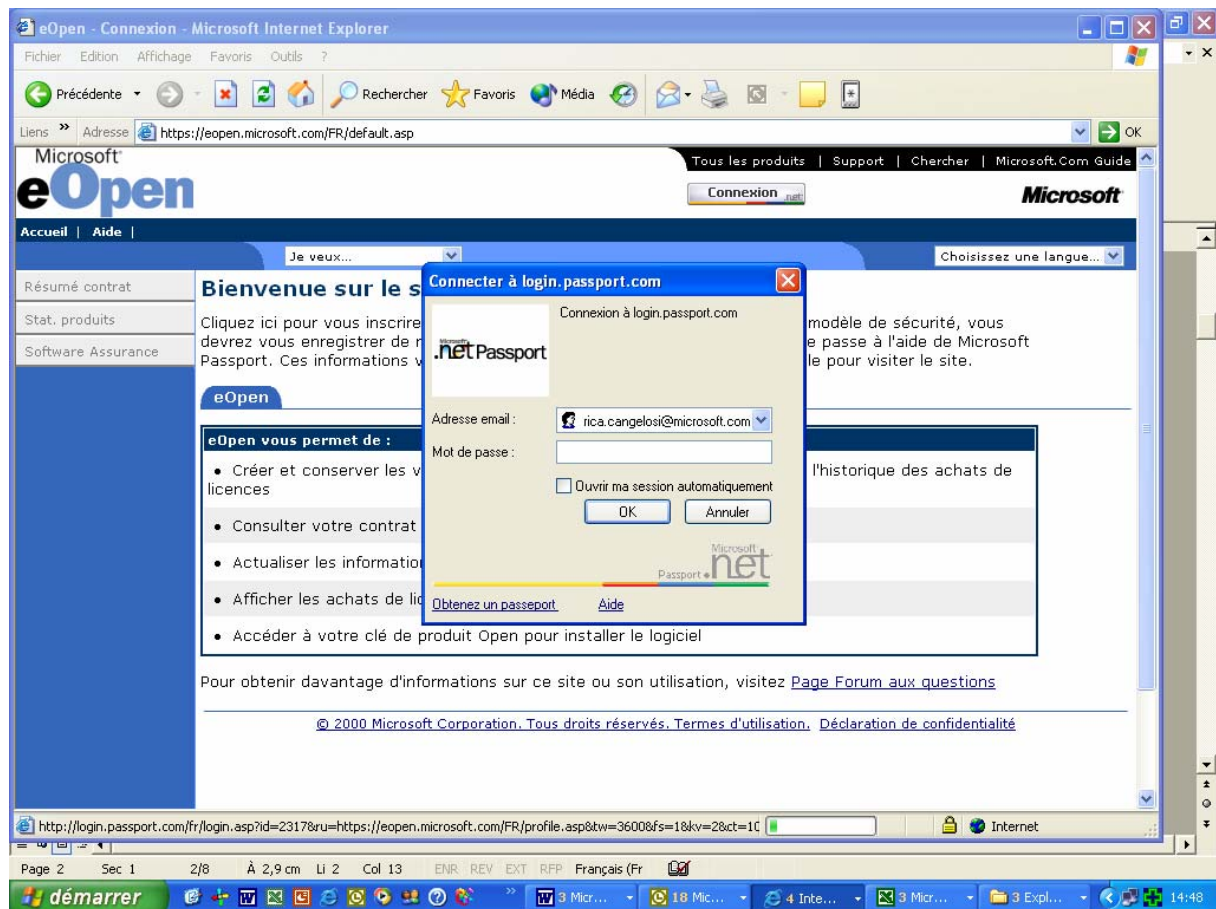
eOpen - Connexion - Microsoft Internet Explorer

Fichier Edition Affichage Favoris Outils ?

Précédente Rechercher Favoris Média

Liens » Adresse https://eopen.microsoft.com/FR/default.asp OK

Microsoft eOpen

Tous les produits | Support | Chercher | Microsoft.Com Guide

Connexion .net

Microsoft

Accueil | Aide |

Je veux...

Choisissez une langue...

Résumé contrat
Stat. produits
Software Assurance

Bienvenue sur le s

Cliquez ici pour vous inscrire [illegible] modèle de sécurité, vous devrez vous enregistrer de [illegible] e passe à l'aide de Microsoft Passport. Ces informations v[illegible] le pour visiter le site.

eOpen

eOpen vous permet de :

• Créer et conserver les v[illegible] l'historique des achats de licences

• Consulter votre contrat

• Actualiser les information

• Afficher les achats de lic

• Accéder à votre clé de produit Open pour installer le logiciel

Pour obtenir davantage d'informations sur ce site ou son utilisation, visitez Page Forum aux questions

© 2000 Microsoft Corporation. Tous droits réservés. Termes d'utilisation. Déclaration de confidentialité

Connecter à login.passport.com

Connexion à login.passport.com

Microsoft .net Passport

Adresse email : rica.cangelosi@microsoft.com

Mot de passe :

Ouvrir ma session automatiquement

OK Annuler

Microsoft Passport .net

Obtenez un passeport Aide

http://login.passport.com/fr/login.asp?id=2317&ru=https://eopen.microsoft.com/FR/profile.asp&tw=3600&fs=1&kv=2&ct=1(

Internet

Page 2 Sec 1 2/8 À 2,9 cm Li 2 Col 13 ENR REV EXT RFP Français (Fr

démarrer 3 Micr... 18 Mic... 4 Inte... 3 Micr... 3 Expl... 14:48